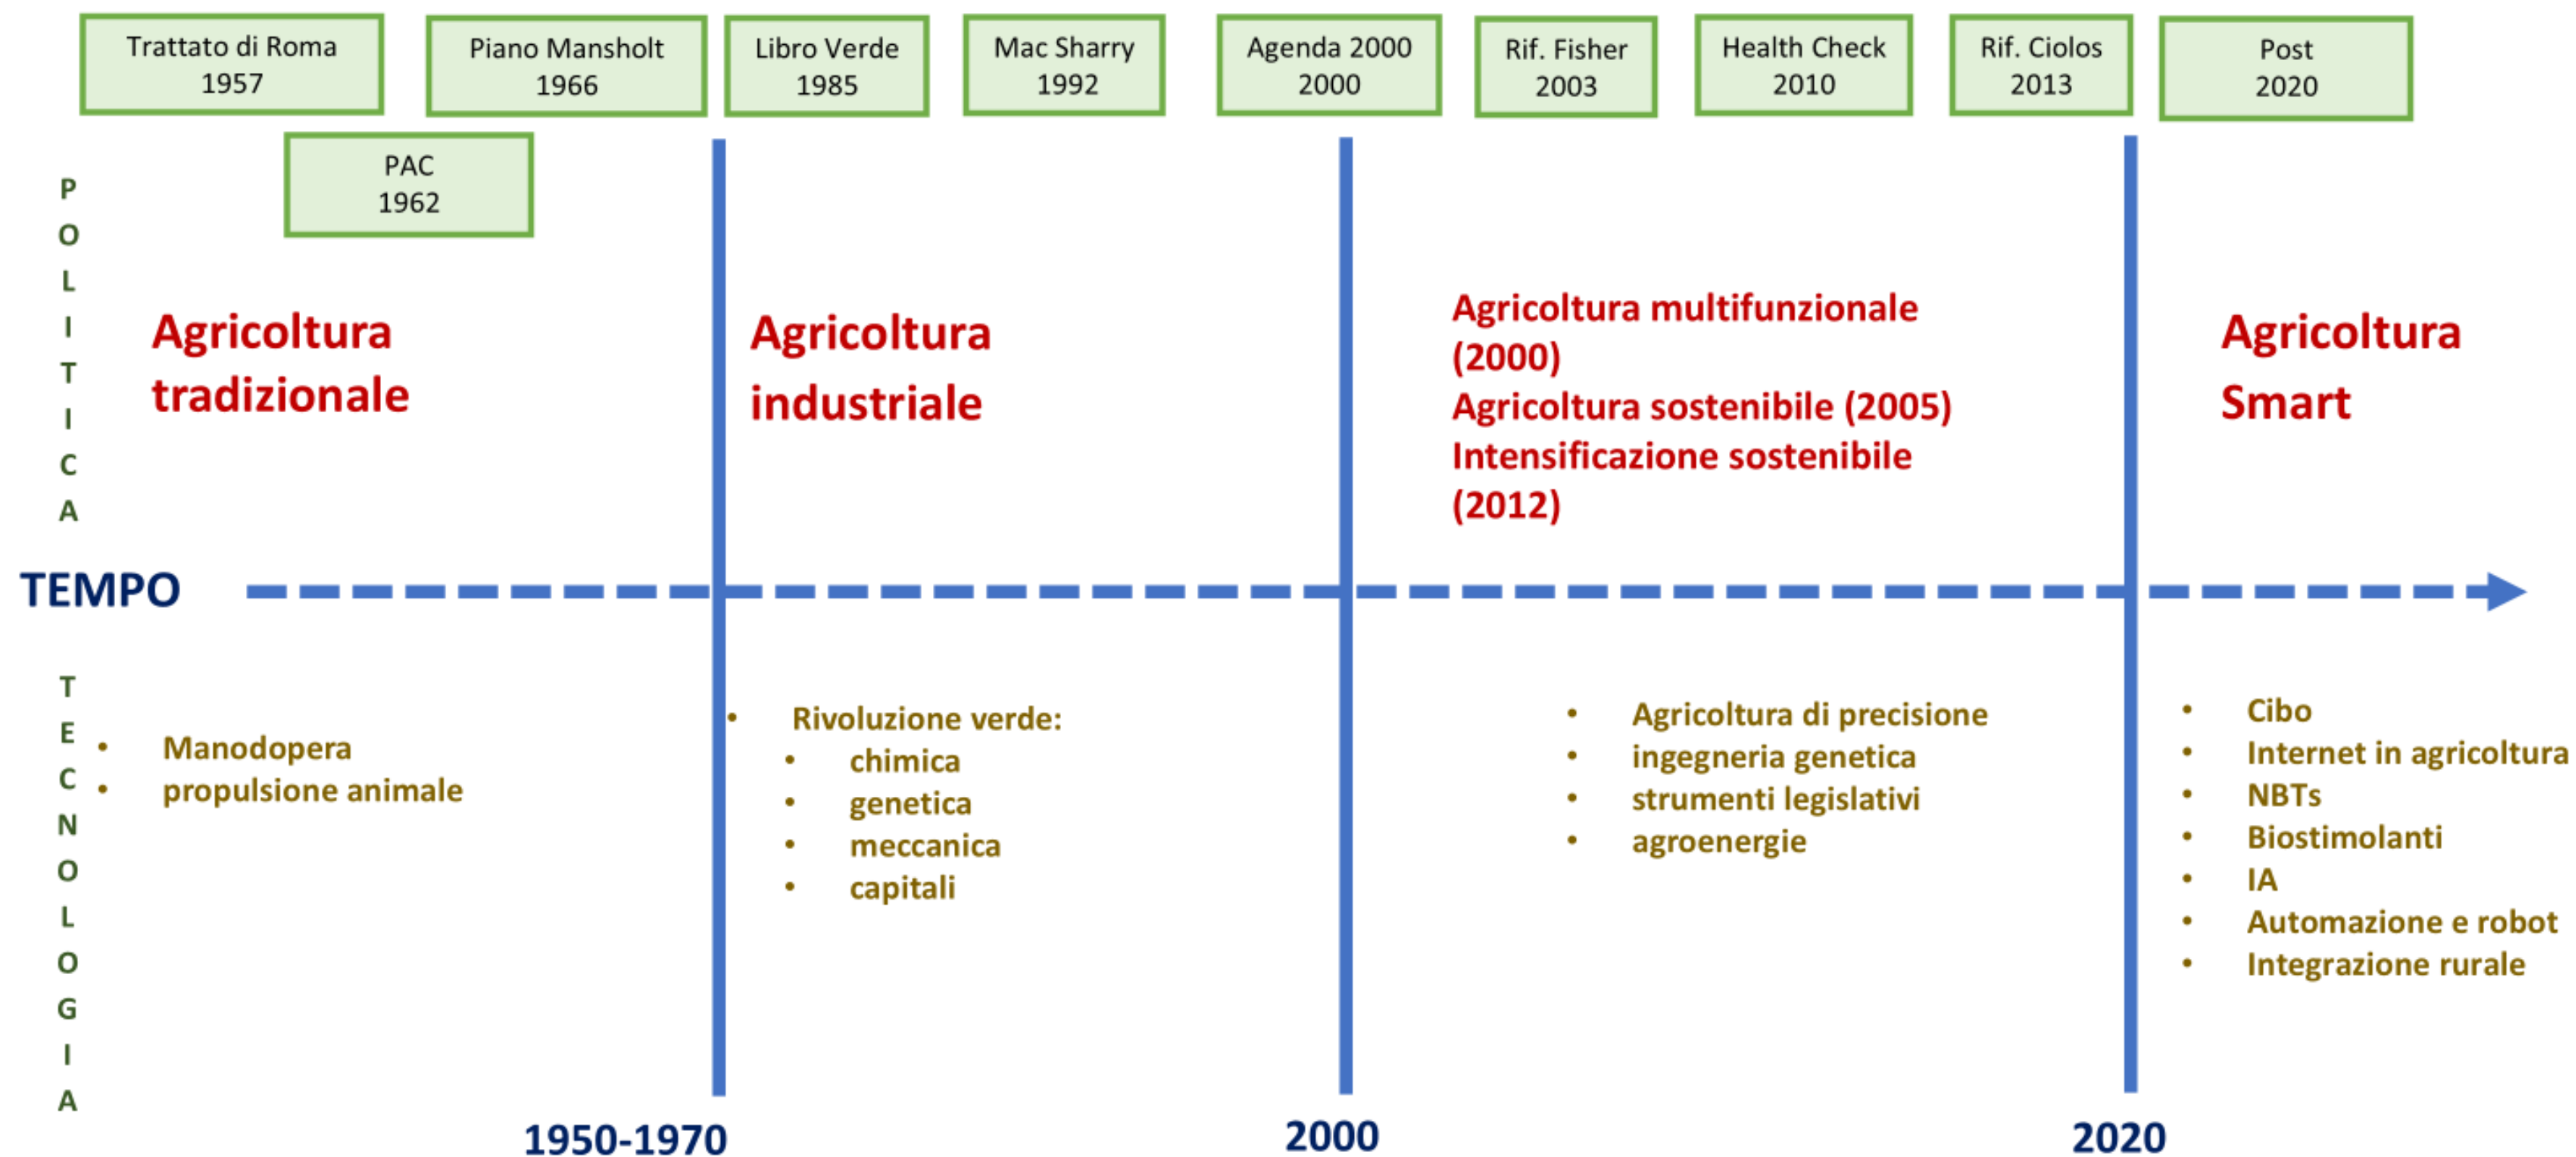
Trattato di Roma 1957

PAC 1962

Piano Mansholt 1966

Libro Verde 1985

Mac Sharry 1992

Agenda 2000 2000

Rif. Fisher 2003

Health Check 2010

Rif. Ciolos 2013

Post 2020

P
O
L
I
T
I
C
A

Agricoltura tradizionale

Agricoltura industriale

Agricoltura multifunzionale (2000)
Agricoltura sostenibile (2005)
Intensificazione sostenibile (2012)

Agricoltura Smart

TEMPO

T
E
C
N
O
L
O
G
I
A

- Manodopera
- propulsione animale

- Rivoluzione verde:
 - chimica
 - genetica
 - meccanica
 - capitali

- Agricoltura di precisione
- ingegneria genetica
- strumenti legislativi
- agroenergie

- Cibo
- Internet in agricoltura
- NBTs
- Biostimolanti
- IA
- Automazione e robot
- Integrazione rurale

1950-1970

2000

2020